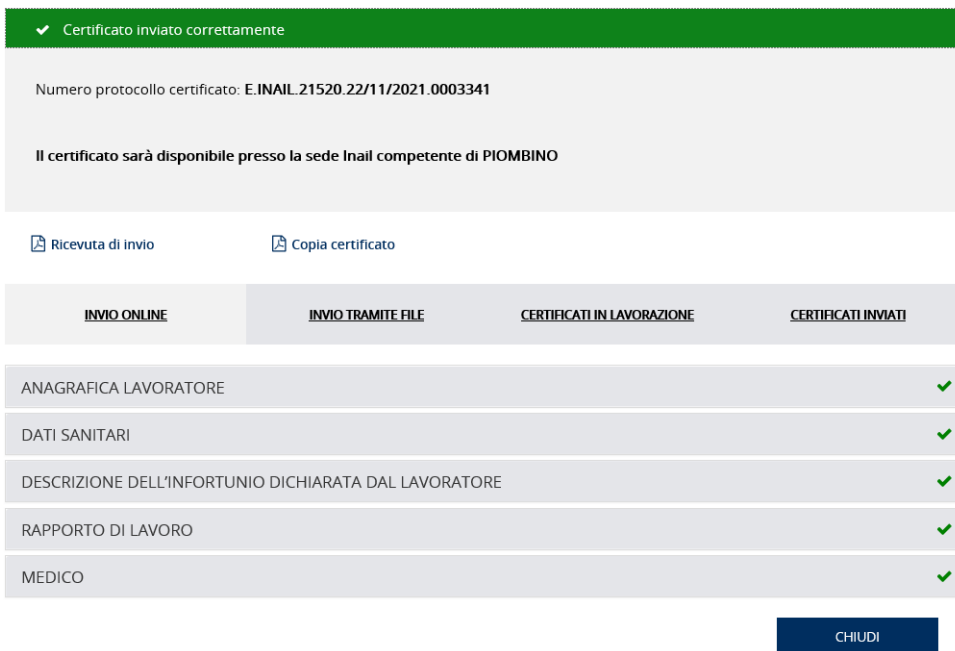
Certificato inviato correttamente

Numero protocollo certificato: E.INAIL.21520.22/11/2021.0003341

Il certificato sarà disponibile presso la sede Inail competente di PIOMBINO

Ricevuta di invio

Copia certificato

INVIO ONLINE

INVIO TRAMITE FILE

CERTIFICATI IN LAVORAZIONE

CERTIFICATI INVIATI

ANAGRAFICA LAVORATORE

DATI SANITARI

DESCRIZIONE DELL'INFORTUNIO DICHIARATA DAL LAVORATORE

RAPPORTO DI LAVORO

MEDICO

CHIUDI